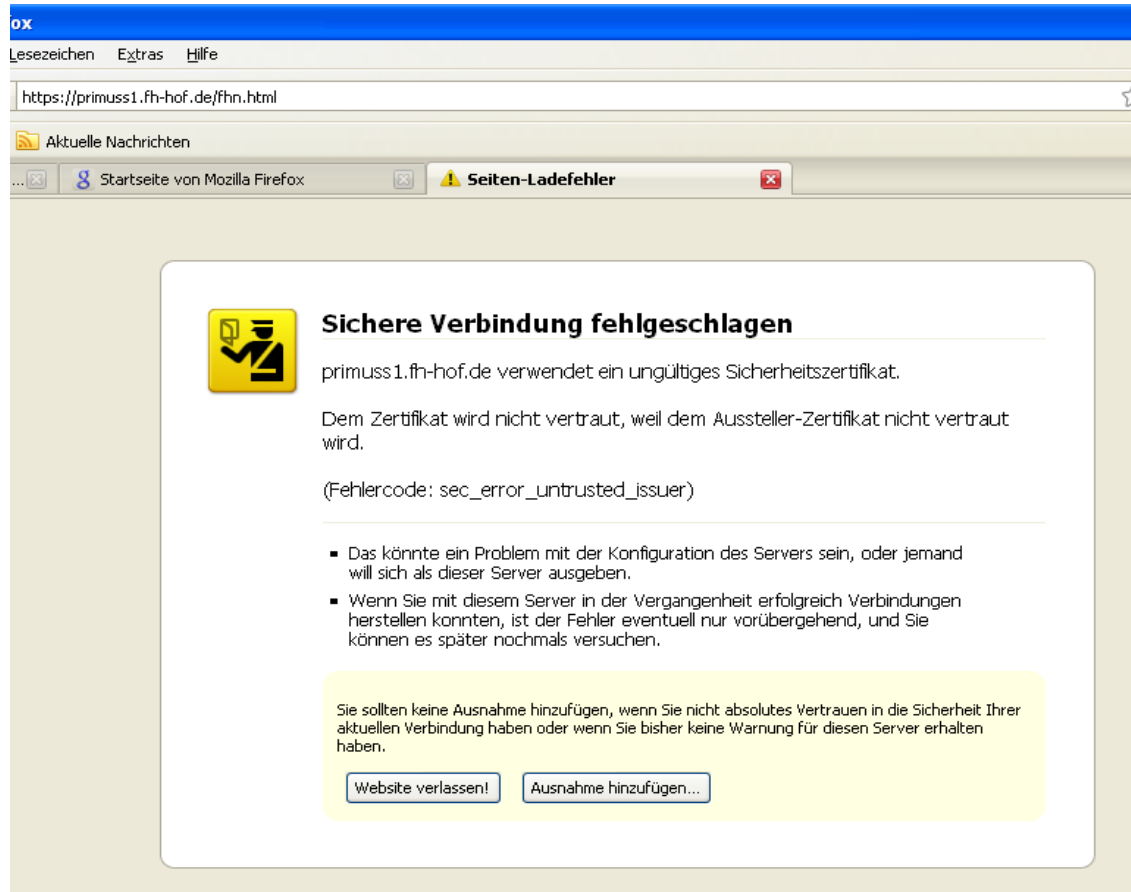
ox

Lesezeichen Extras Hilfe

https://primuss1.fh-hof.de/fhn.html

Aktuelle Nachrichten

...

Startseite von Mozilla Firefox

Seiten-Ladefehler

Sichere Verbindung fehlgeschlagen

primuss1.fh-hof.de verwendet ein ungültiges Sicherheitszertifikat.

Dem Zertifikat wird nicht vertraut, weil dem Aussteller-Zertifikat nicht vertraut wird.

(Fehlercode: sec_error_untrusted_issuer)

- Das könnte ein Problem mit der Konfiguration des Servers sein, oder jemand will sich als dieser Server ausgeben.
- Wenn Sie mit diesem Server in der Vergangenheit erfolgreich Verbindungen herstellen konnten, ist der Fehler eventuell nur vorübergehend, und Sie können es später nochmals versuchen.

Sie sollten keine Ausnahme hinzufügen, wenn Sie nicht absolutes Vertrauen in die Sicherheit Ihrer aktuellen Verbindung haben oder wenn Sie bisher keine Warnung für diesen Server erhalten haben.

Website verlassen!

Ausnahme hinzufügen...